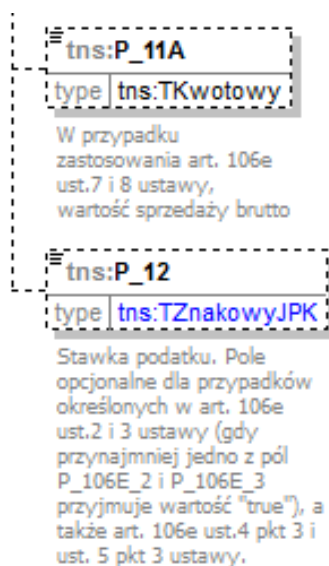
tns:P_11A

type tns:TKwotowy

W przypadku zastosowania art. 106e ust.7 i 8 ustawy, wartość sprzedaży brutto

tns:P_12

type tns:TZnakowyJPK

Stawka podatku. Pole opcjonalne dla przypadków określonych w art. 106e ust.2 i 3 ustawy (gdy przynajmniej jedno z pól P_106E_2 i P_106E_3 przyjmuje wartość "true"), a także art. 106e ust.4 pkt 3 i ust. 5 pkt 3 ustawy.